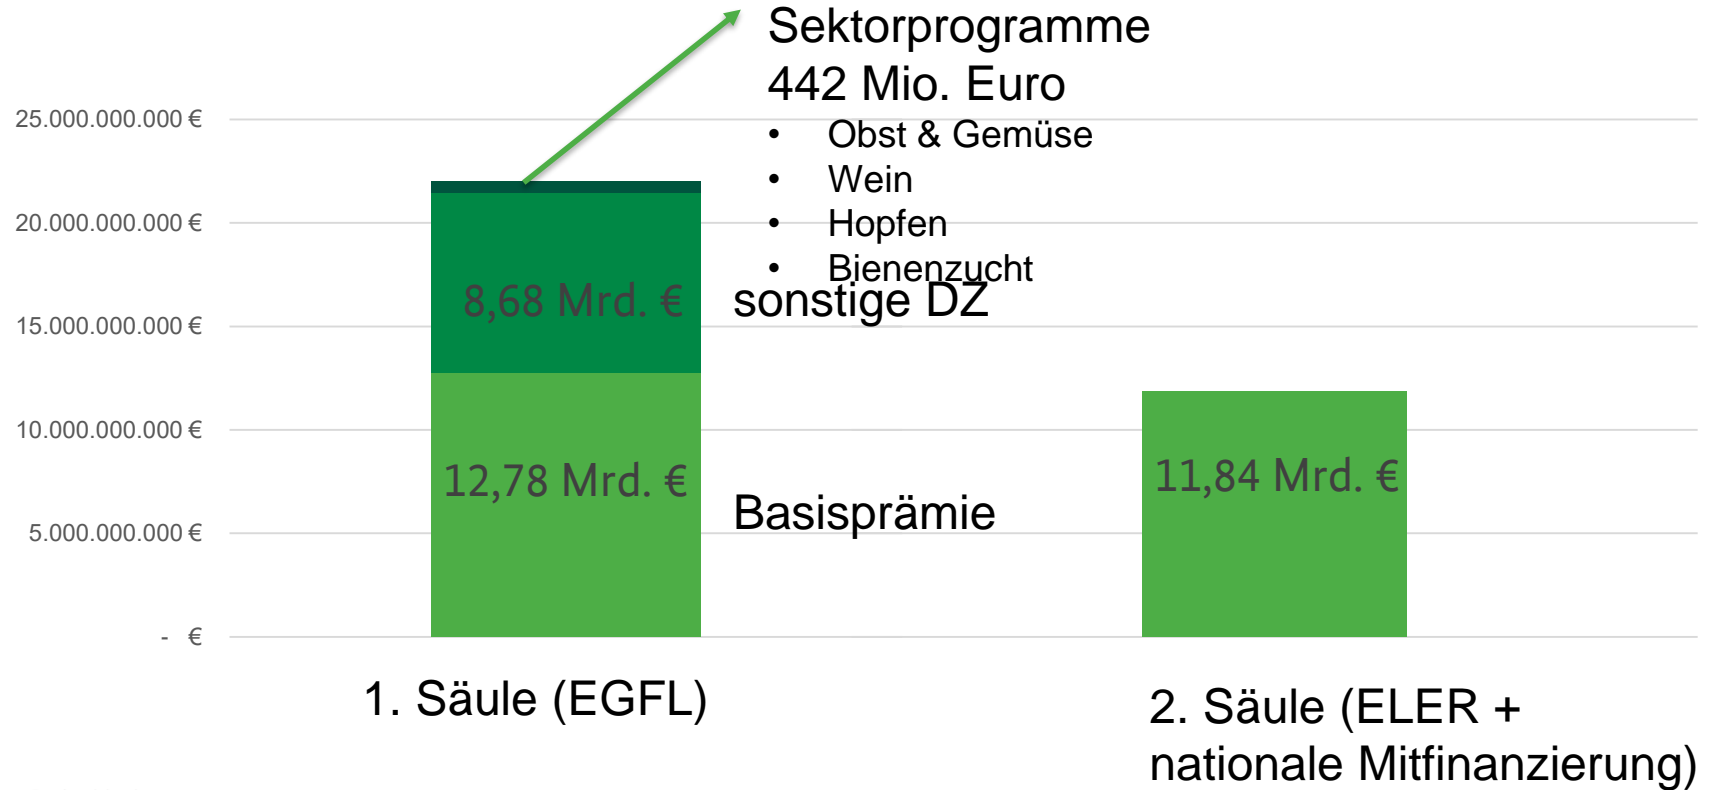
Sektorprogramme
442 Mio. Euro
• Obst & Gemüse
• Wein
• Hopfen
• Bienenzucht

25.000.000.000 €
20.000.000.000 €
15.000.000.000 €
10.000.000.000 €
5.000.000.000 €
- €

8,68 Mrd. €
sonstige DZ

12,78 Mrd. €
Basisprämie

11,84 Mrd. €

1. Säule (EGFL)

2. Säule (ELER + nationale Mitfinanzierung)